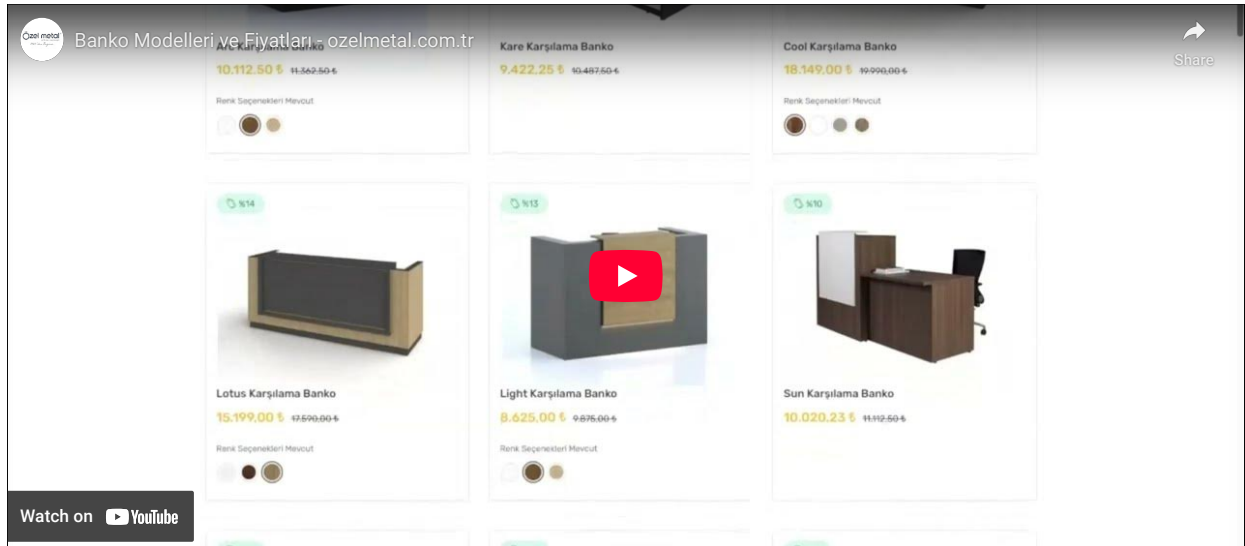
Özel metal

Banko Modelleri ve Fiyatları - ozelmetal.com.tr

Share

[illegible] Karşılama Banko
10.112,50 ₺ 11.362,50 ₺
Renk Seçenekleri Mevcut

Kare Karşılama Banko
9.422,25 ₺ 10.487,50 ₺

Cool Karşılama Banko
18.149,00 ₺ 19.990,00 ₺
Renk Seçenekleri Mevcut

%14

Lotus Karşılama Banko
15.199,00 ₺ 17.590,00 ₺
Renk Seçenekleri Mevcut

%13

Light Karşılama Banko
8.625,00 ₺ 9.875,00 ₺
Renk Seçenekleri Mevcut

%10

Sun Karşılama Banko
10.020,23 ₺ 11.112,50 ₺

Watch on YouTube